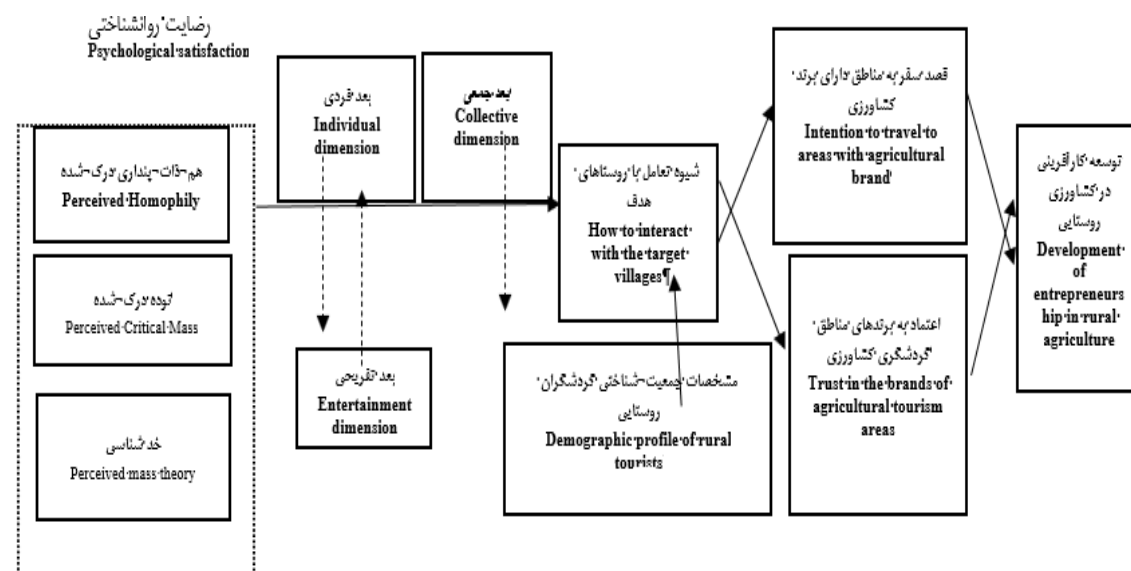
رضایت روانشناختی
Psychological satisfaction

هم‌ذات‌پنداری درک‌شده
Perceived Homophily

توده درک‌شده
Perceived Critical Mass

خدشناسی
Perceived mass theory

بعد فردی
Individual dimension

بعد جمعی
Collective dimension

بعد تفریحی
Entertainment dimension

شیوه تعامل با روستاهای هدف
How to interact with the target villages¶

مشخصات جمعیت‌شناختی گردشگران روستایی
Demographic profile of rural tourists

قصد سفر به مناطق دارای برند کشاورزی
Intention to travel to areas with agricultural brand

اعتماد به برندهای مناطق گردشگری کشاورزی
Trust in the brands of agricultural tourism areas

توسعه کارآفرینی در کشاورزی روستایی
Development of entrepreneurship in rural agriculture